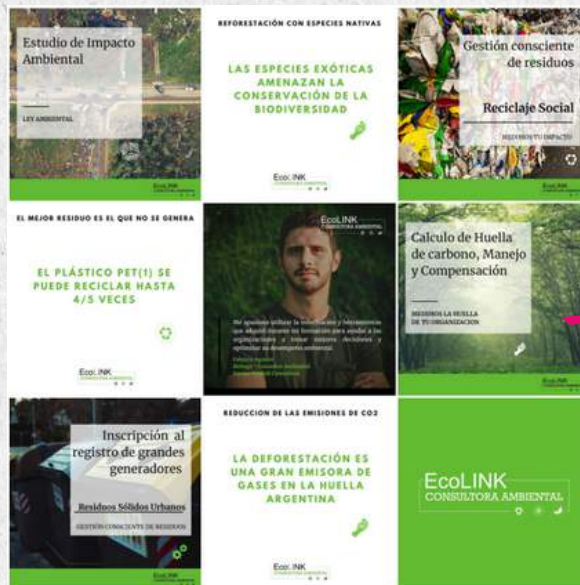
Estudio de Impacto Ambiental

LEY AMBIENTAL

EcoLINK
CONSULTORA AMBIENTAL

REFORESTACIÓN CON ESPECIES NATIVAS

LAS ESPECIES EXÓTICAS AMENAZAN LA CONSERVACIÓN DE LA BIODIVERSIDAD

EcoLINK
CONSULTORA AMBIENTAL

Gestión consciente de residuos

Reciclaje Social

MEDIMOS TU IMPACTO

EcoLINK

EL MEJOR RESIDUO ES EL QUE NO SE GENERA

EL PLÁSTICO PET(1) SE PUEDE RECICLAR HASTA 4/5 VECES

EcoLINK
CONSULTORA AMBIENTAL

EcoLINK
CONSULTORA AMBIENTAL

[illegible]

Calculo de Huella de carbono, Manejo y Compensación

MEDIMOS LA HUELLA DE TU ORGANIZACION

EcoLINK

Inscripción al registro de grandes generadores

Residuos Sólidos Urbanos

GESTIÓN CONSCIENTE DE RESIDUOS

EcoLINK

REDUCCION DE LAS EMISIONES DE CO2

LA DEFORESTACIÓN ES UNA GRAN EMISORA DE GASES EN LA HUELLA ARGENTINA

EcoLINK
CONSULTORA AMBIENTAL

EcoLINK
CONSULTORA AMBIENTAL